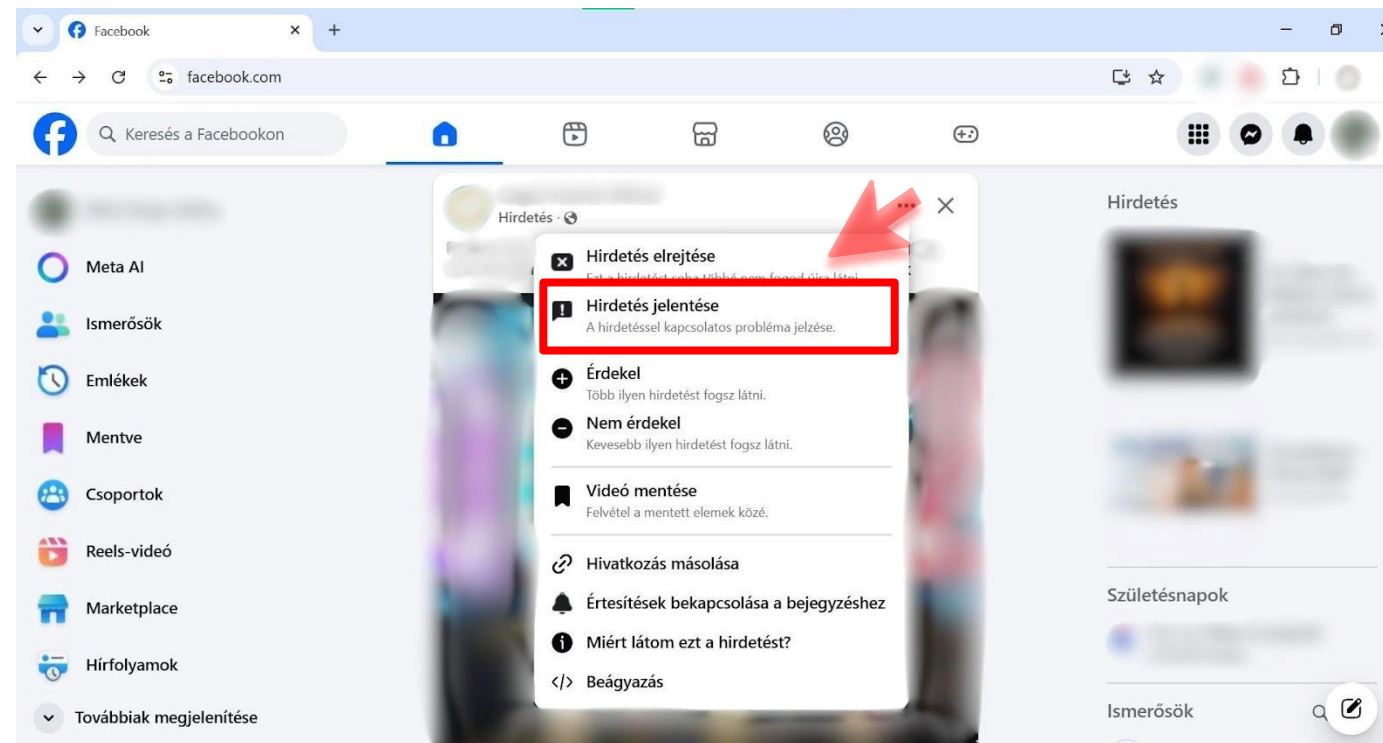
Facebook

facebook.com

Keresés a Facebookon

Meta AI

Ismerősök

Emlékek

Mentve

Csoportok

Reels-videó

Marketplace

Hírfolyamok

Továbbiak megjelenítése

Hirdetés ·

Hirdetés elrejtése
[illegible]

Hirdetés jelentése
A hirdetéssel kapcsolatos probléma jelzése.

Érdekel
Több ilyen hirdetést fogsz látni.

Nem érdekel
Kevesebb ilyen hirdetést fogsz látni.

Videó mentése
Felvétel a mentett elemek közé.

Hivatkozás másolása

Értesítések bekapcsolása a bejegyzéshez

Miért látom ezt a hirdetést?

Beágyazás

Hirdetés

Születésnapok

Ismerősök